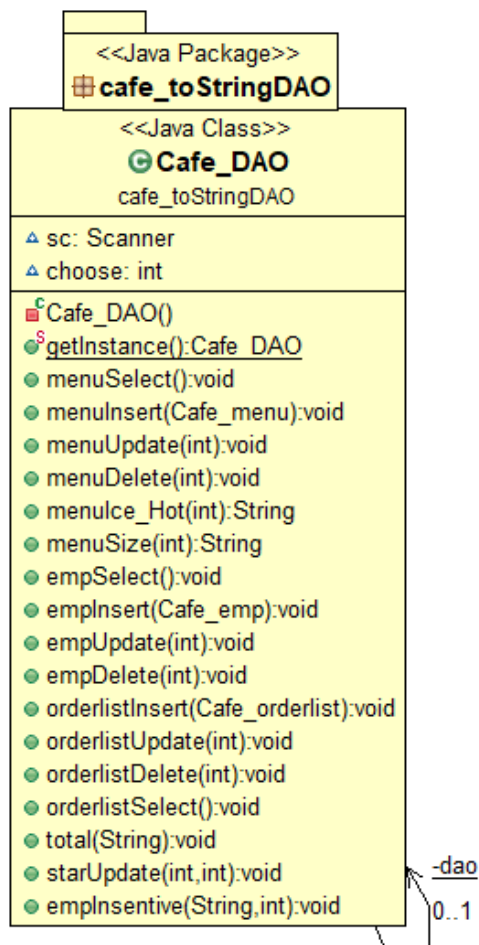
<<Java Package>>
cafe_toStringDAO

<<Java Class>>
Cafe_DAO
cafe_toStringDAO

sc: Scanner
choose: int

Cafe_DAO()
getInstance():Cafe_DAO
menuSelect():void
menuInsert(Cafe_menu):void
menuUpdate(int):void
menuDelete(int):void
menuIce_Hot(int):String
menuSize(int):String
empSelect():void
empInsert(Cafe_emp):void
empUpdate(int):void
empDelete(int):void
orderlistInsert(Cafe_orderlist):void
orderlistUpdate(int):void
orderlistDelete(int):void
orderlistSelect():void
total(String):void
starUpdate(int,int):void
empInsentive(String,int):void

-dao
0..1